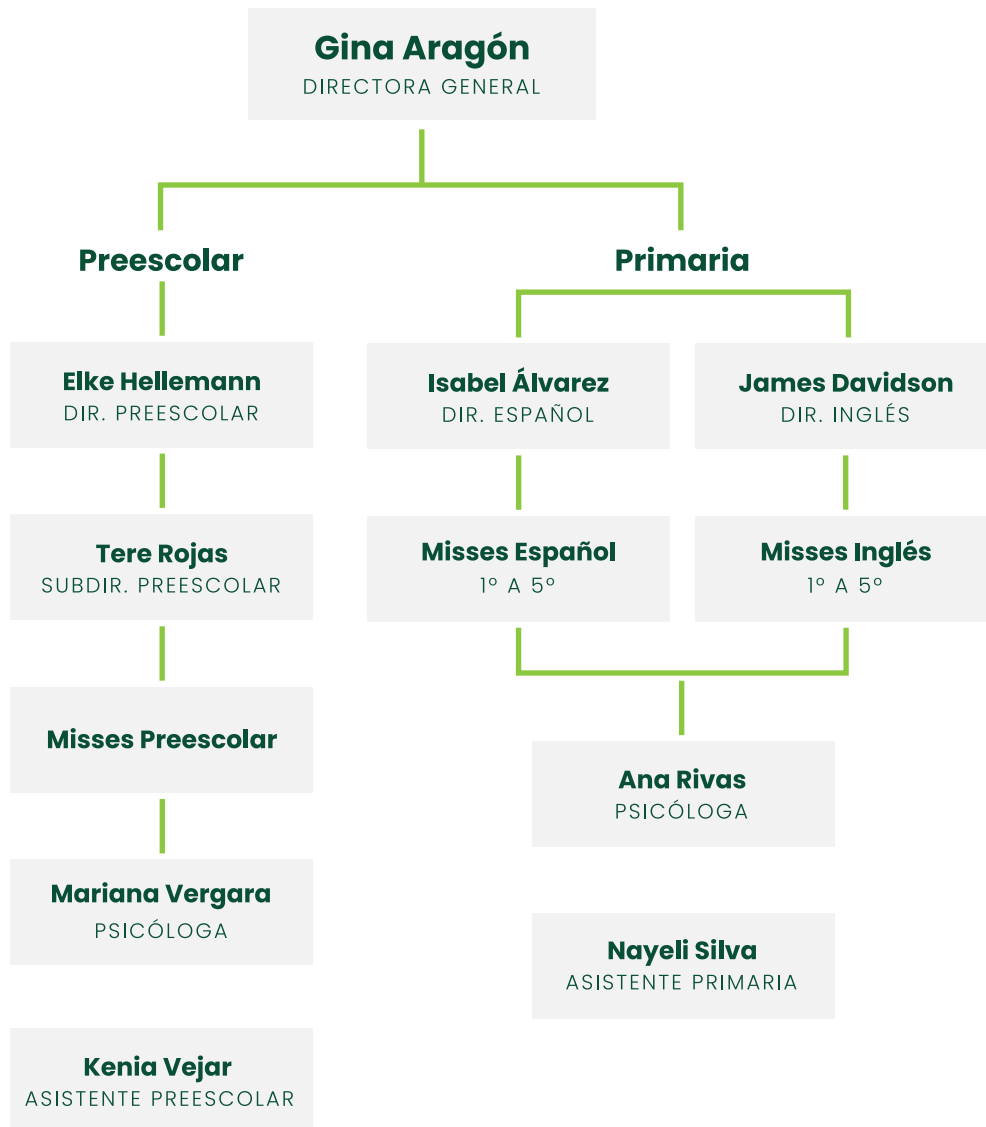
Gina Aragón
DIRECTORA GENERAL

Preescolar

Elke Hellemann
DIR. PREESCOLAR

Tere Rojas
SUBDIR. PREESCOLAR

Misses Preescolar

Mariana Vergara
PSICÓLOGA

Kenia Vejar
ASISTENTE PREESCOLAR

Primaria

Isabel Álvarez
DIR. ESPAÑOL

James Davidson
DIR. INGLÉS

Misses Español
1° A 5°

Misses Inglés
1° A 5°

Ana Rivas
PSICÓLOGA

Nayeli Silva
ASISTENTE PRIMARIA